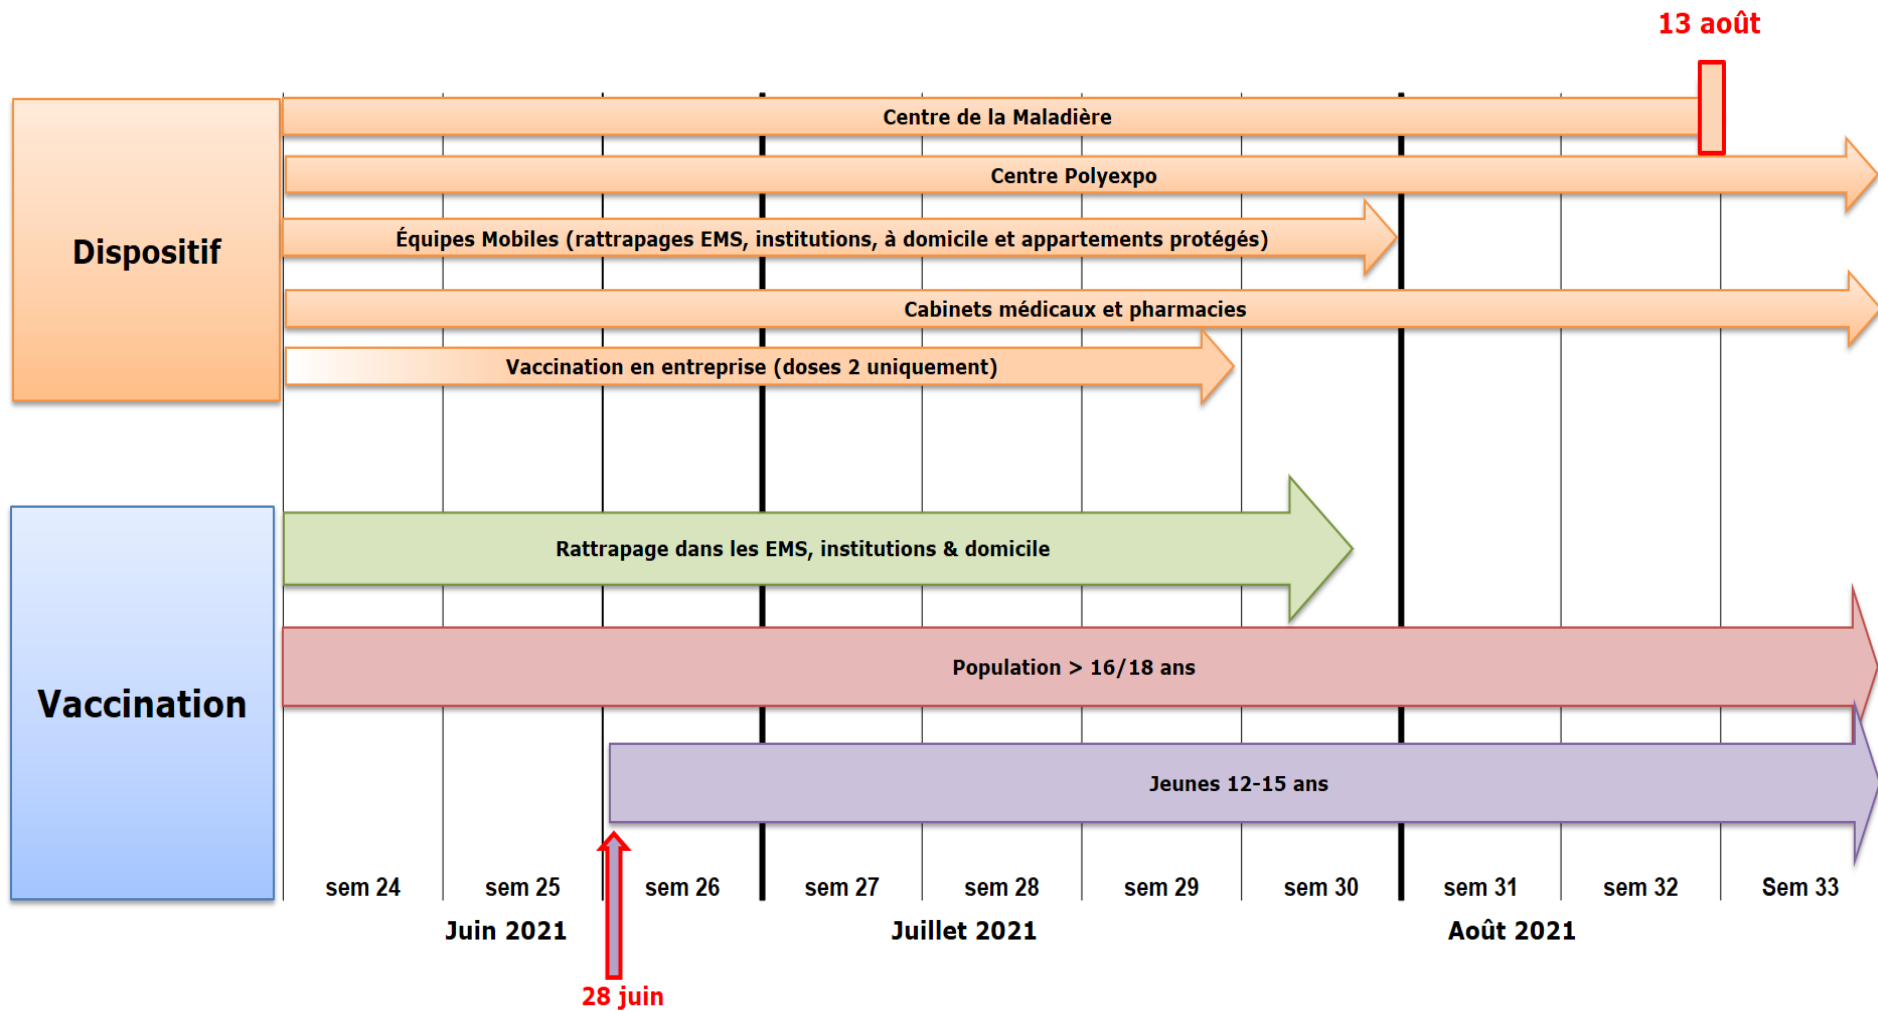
13 août

Dispositif

Centre de la Maladière

Centre Polyexpo

Équipes Mobiles (rattrapages EMS, institutions, à domicile et appartements protégés)

Cabinets médicaux et pharmacies

Vaccination en entreprise (doses 2 uniquement)

Vaccination

Rattrapage dans les EMS, institutions & domicile

Population > 16/18 ans

Jeunes 12-15 ans

sem 24 | sem 25 | sem 26 | sem 27 | sem 28 | sem 29 | sem 30 | sem 31 | sem 32 | Sem 33

Juin 2021

Juillet 2021

Août 2021

28 juin